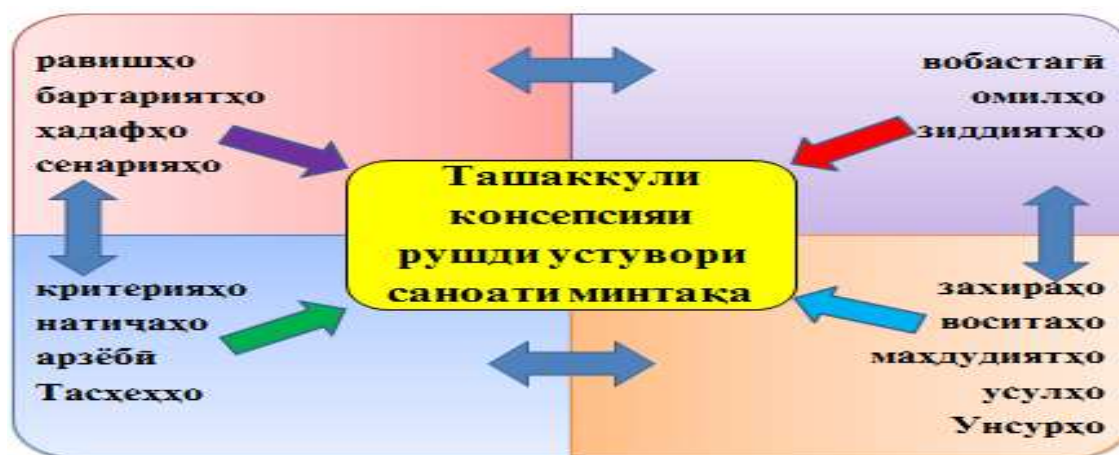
равишҳо
бартариятҳо
ҳадафҳо
сенарияҳо

вобастагӣ
омилҳо
зиддиятҳо

Ташаккули консепсияи рушди устувори саноати минтақа

критерияҳо
натиҷаҳо
арзёбӣ
Тасҳеҳҳо

захираҳо
воситаҳо
маҳдудиятҳо
усулҳо
Унсурҳо